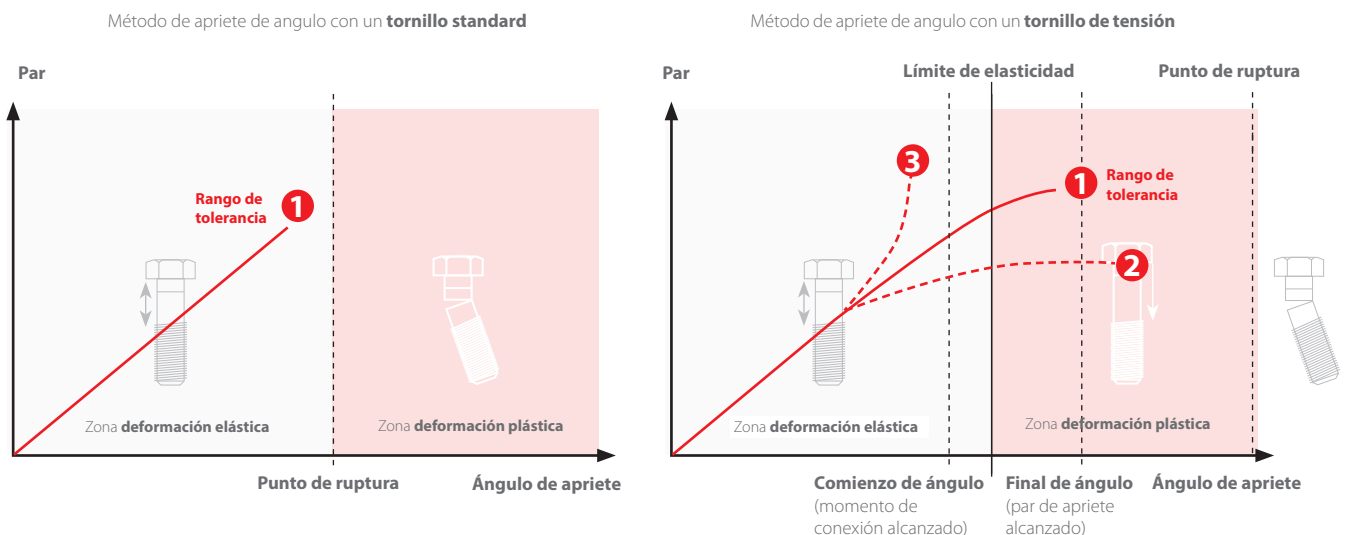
Método de apriete de angulo con un **tornillo standard**

Par

Rango de tolerancia 1

Zona **deformación elástica**

Zona **deformación plástica**

Punto de ruptura

Ángulo de apriete

Método de apriete de angulo con un **tornillo de tensión**

Par

Límite de elasticidad

Punto de ruptura

3

1 Rango de tolerancia

2

Zona **deformación elástica**

Zona **deformación plástica**

Comienzo de ángulo (momento de conexión alcanzado)

Final de ángulo (par de apriete alcanzado)

Ángulo de apriete